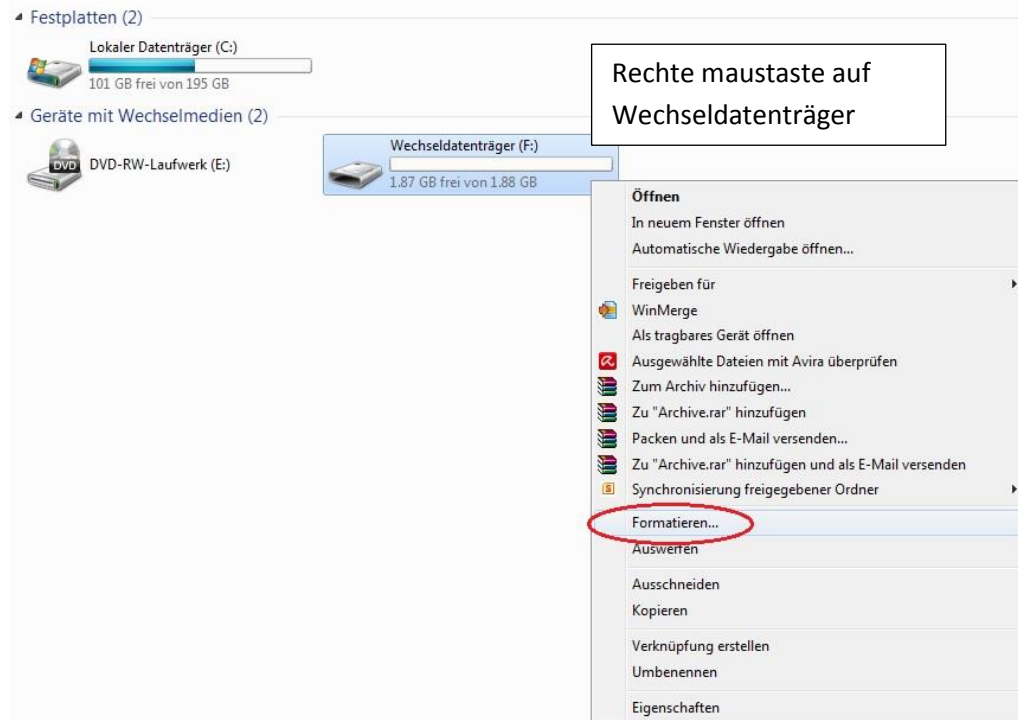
Festplatten (2)

Lokaler Datenträger (C:)
101 GB frei von 195 GB

Rechte maustaste auf Wechseldatenträger

Geräte mit Wechselmedien (2)

DVD
DVD-RW-Laufwerk (E:)

Wechseldatenträger (F:)
1.87 GB frei von 1.88 GB

Öffnen
In neuem Fenster öffnen
Automatische Wiedergabe öffnen...
Freigeben für
WinMerge
Als tragbares Gerät öffnen
Ausgewählte Dateien mit Avira überprüfen
Zum Archiv hinzufügen...
Zu "Archive.rar" hinzufügen
Packen und als E-Mail versenden...
Zu "Archive.rar" hinzufügen und als E-Mail versenden
Synchronisierung freigegebener Ordner
Formatieren...
Auswerfen
Ausschneiden
Kopieren
Verknüpfung erstellen
Umbenennen
Eigenschaften